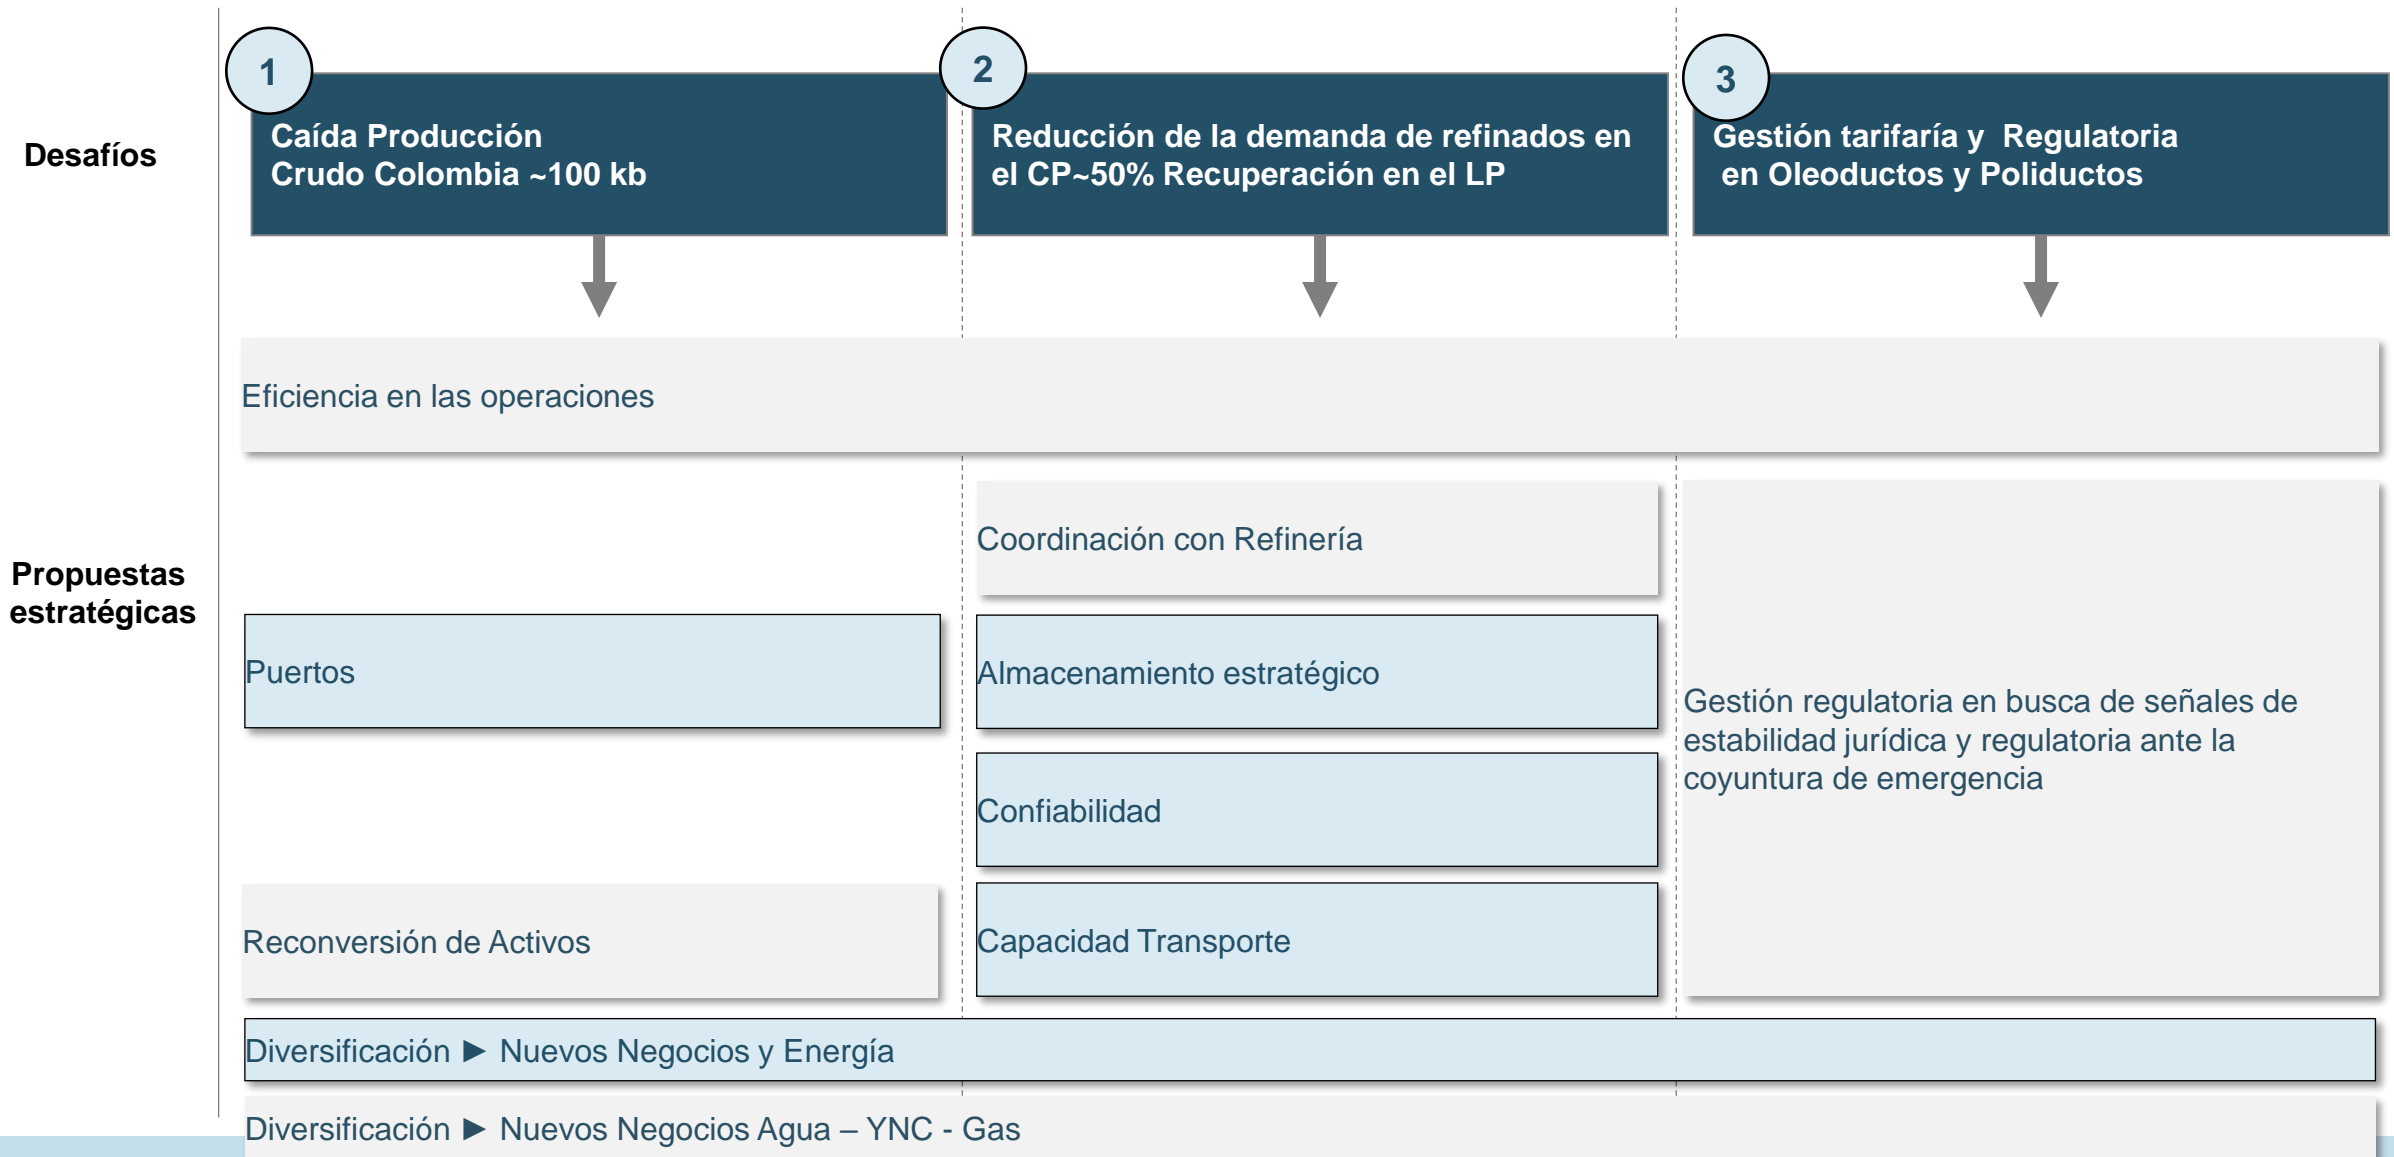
Desafíos

1
Caída Producción Crudo Colombia ~100 kb

2
Reducción de la demanda de refinados en el CP~50% Recuperación en el LP

3
Gestión tarifaría y Regulatoria en Oleoductos y Poliductos

Propuestas estratégicas

Eficiencia en las operaciones

Coordinación con Refinería

Puertos

Almacenamiento estratégico

Gestión regulatoria en busca de señales de estabilidad jurídica y regulatoria ante la coyuntura de emergencia

Confiabilidad

Reconversión de Activos

Capacidad Transporte

Diversificación ► Nuevos Negocios y Energía

Diversificación ► Nuevos Negocios Agua – YNC - Gas